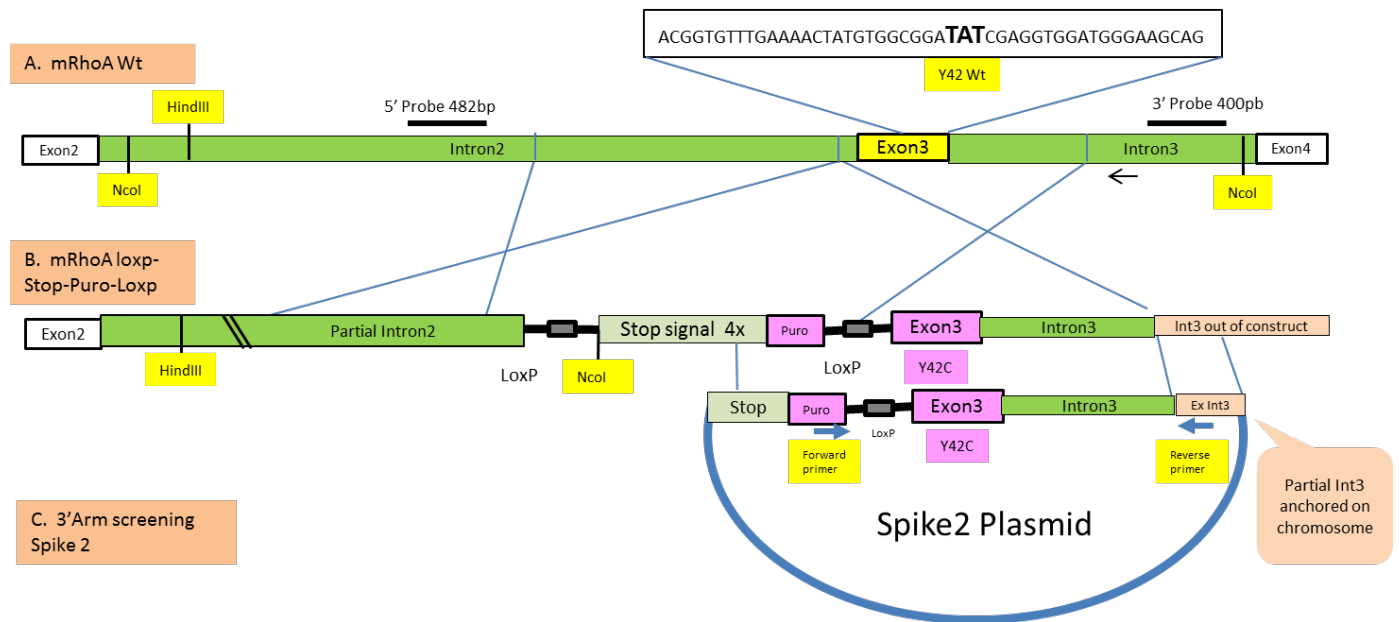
ACGGTGTTTGAAAACTATGTGGCGGATATCGAGGTGGATGGGAAGCAG

A. mRhoA Wt

Y42 Wt

HindIII

5' Probe 482bp

3' Probe 400pb

Exon2

Intron2

Exon3

Intron3

Exon4

NcoI

NcoI

B. mRhoA loxp-Stop-Puro-Loxp

Exon2

Partial Intron2

Stop signal 4x

Puro

Exon3

Intron3

Int3 out of construct

HindIII

LoxP

NcoI

LoxP

Y42C

Stop

Puro

Exon3

Intron3

Ex Int3

Forward primer

LoxP

Y42C

Reverse primer

Partial Int3 anchored on chromosome

C. 3'Arm screening Spike 2

Spike2 Plasmid